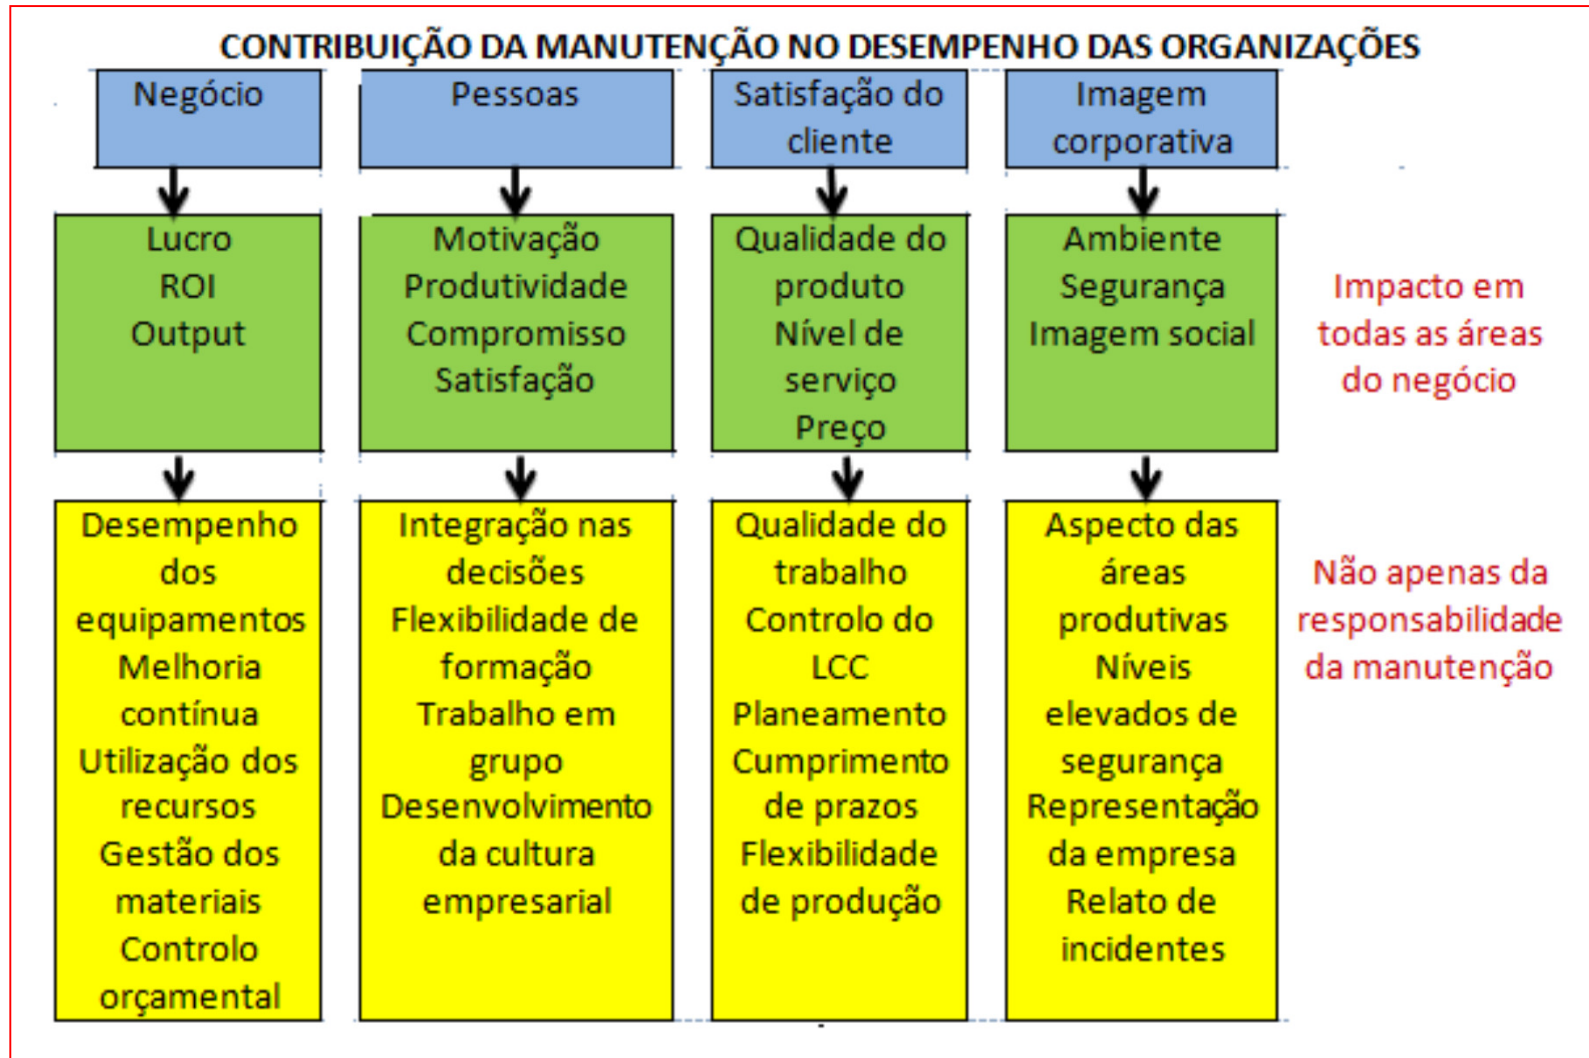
CONTRIBUIÇÃO DA MANUTENÇÃO NO DESEMPENHO DAS ORGANIZAÇÕES

Negócio

Pessoas

Satisfação do cliente

Imagem corporativa

Lucro
ROI
Output

Motivação
Produtividade
Compromisso
Satisfação

Qualidade do produto
Nível de serviço
Preço

Ambiente
Segurança
Imagem social

Impacto em todas as áreas do negócio

Desempenho dos equipamentos
Melhoria contínua
Utilização dos recursos
Gestão dos materiais
Controlo orçamental

Integração nas decisões
Flexibilidade de formação
Trabalho em grupo
Desenvolvimento da cultura empresarial

Qualidade do trabalho
Controlo do LCC
Planeamento
Cumprimento de prazos
Flexibilidade de produção

Aspecto das áreas produtivas
Níveis elevados de segurança
Representação da empresa
Relato de incidentes

Não apenas da responsabilidade da manutenção